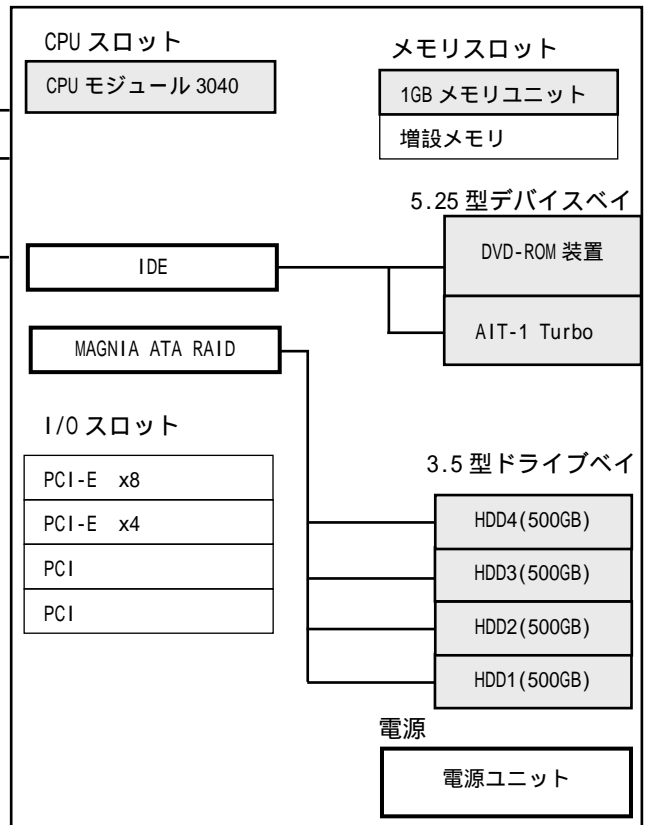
CPU スロット

CPU モジュール 3040

メモリスロット

1GB メモリユニット

増設メモリ

5.25 型デバイスベイ

IDE

DVD-ROM 装置

AIT-1 Turbo

MAGNIA ATA RAID

I/O スロット

PCI-E x8

PCI-E x4

PCI

PCI

3.5 型ドライブベイ

HDD4(500GB)

HDD3(500GB)

HDD2(500GB)

HDD1(500GB)

電源

電源ユニット